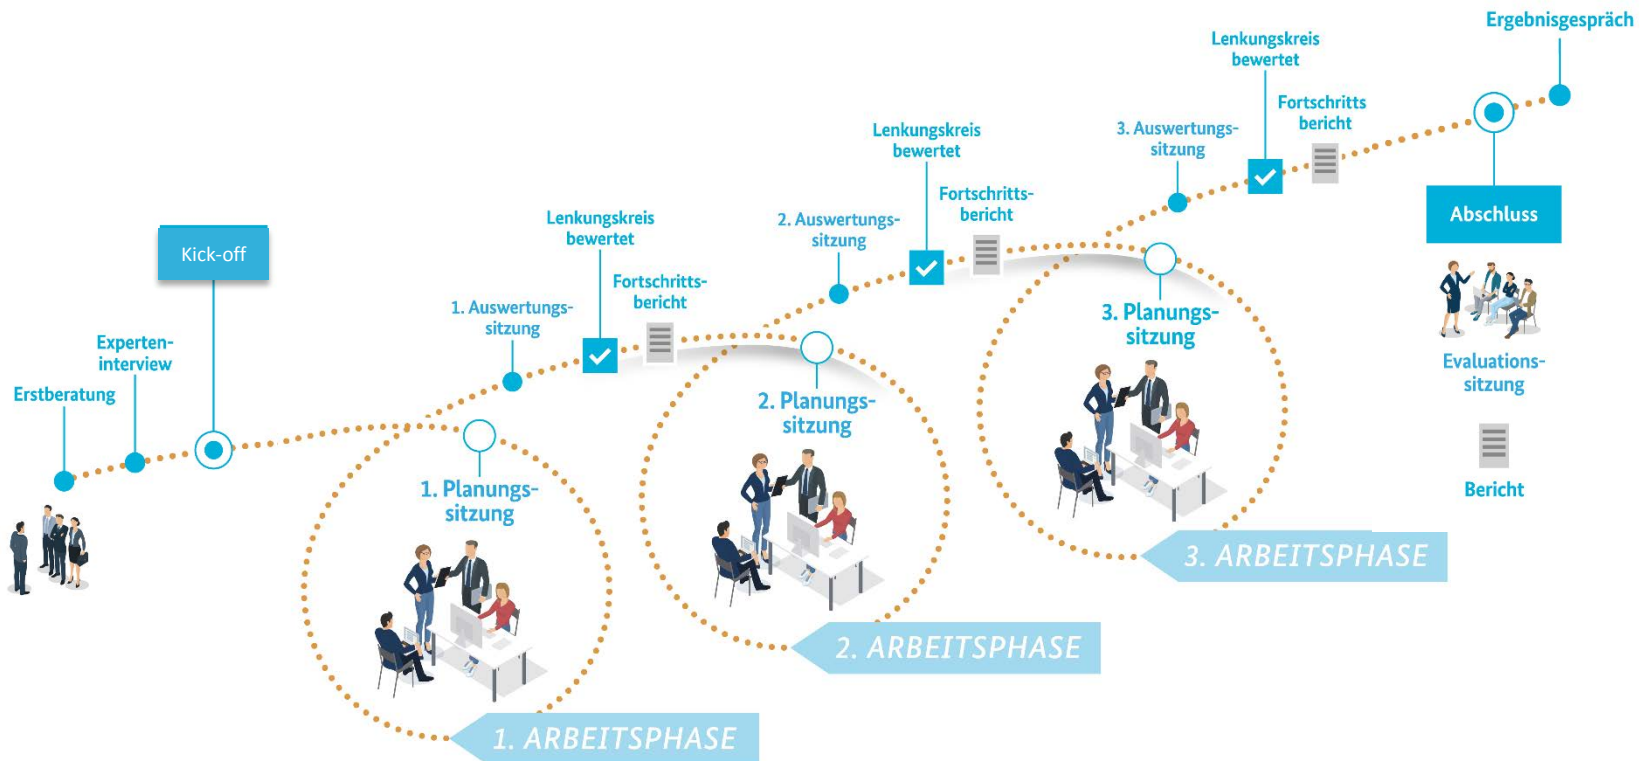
Ergebnisgespräch

Lenkungskreis bewertet

Fortschritts bericht

3. Auswertungssitzung

Lenkungskreis bewertet

Fortschrittsbericht

2. Auswertungssitzung

Abschluss

Lenkungskreis bewertet

Fortschrittsbericht

1. Auswertungssitzung

Kick-off

Expertendinterview

Erstberatung

3. Planungssitzung

2. Planungssitzung

1. Planungssitzung

Evaluationssitzung

Bericht

3. ARBEITSPHASE

2. ARBEITSPHASE

1. ARBEITSPHASE